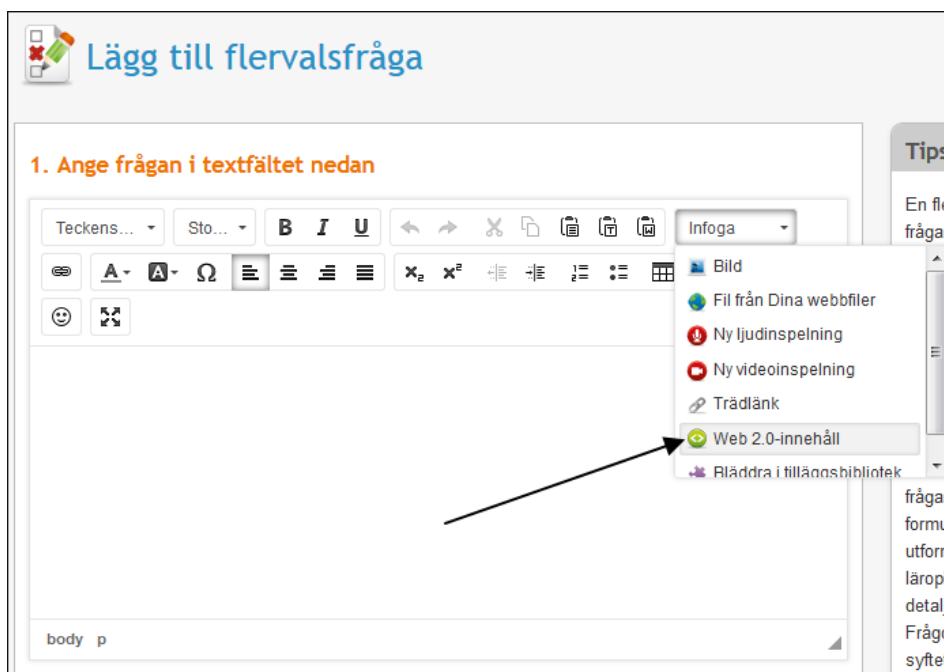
Lägg till flervalsfråga

1. Ange frågan i textfältet nedan

Teckens... Sto... B I U Infoga

$x_2$ $x^2$

Bild
Fil från Dina webbfiler
Ny ljudinspelning
Ny videoinspelning
Trädlänk
Web 2.0-innehåll
Bläddra i tilläggsbibliotek

body p

Tips
En fle
fråga

fråga
formu
utforn
lärop
detalj
Frågo
syfte